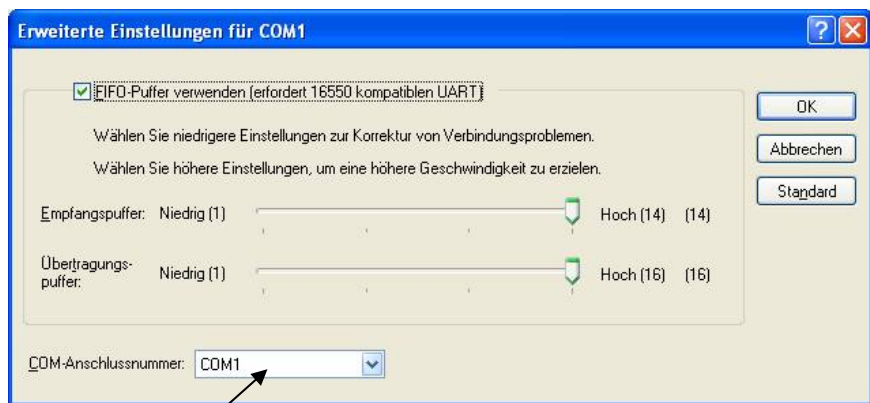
Erweiterte Einstellungen für COM1

FIFO-Puffer verwenden (erfordert 16550 kompatiblen UART)

Wählen Sie niedrigere Einstellungen zur Korrektur von Verbindungsproblemen.

Wählen Sie höhere Einstellungen, um eine höhere Geschwindigkeit zu erzielen.

Empfangspuffer: Niedrig (1) Hoch (14) (14)

Übertragungspuffer: Niedrig (1) Hoch (16) (16)

COM-Anschlussnummer: COM1

OK

Abbrechen

Standard